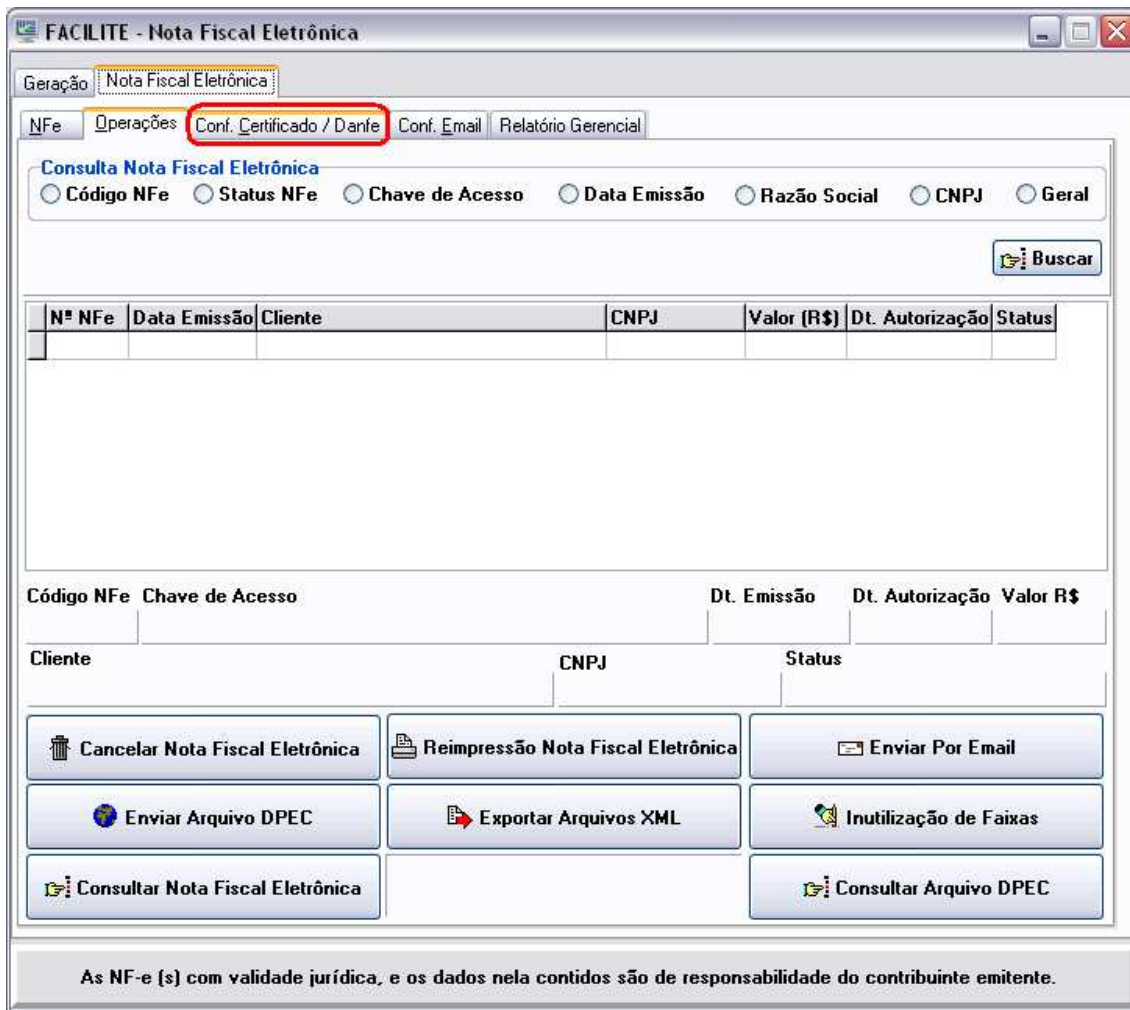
FACILITE - Nota Fiscal Eletrônica

Geração | Nota Fiscal Eletrônica

NFe | Operações | Conf. Certificado / Danfe | Conf. Email | Relatório Gerencial

Consulta Nota Fiscal Eletrônica
Código NFe  Status NFe  Chave de Acesso  Data Emissão  Razão Social  CNPJ  Geral

Buscar

| Nº NFe | Data Emissão | Cliente | CNPJ | Valor (R$) | Dt. Autorização | Status |
|---|---|---|---|---|---|---|
| | | | | | | |

Código NFe  Chave de Acesso  Dt. Emissão  Dt. Autorização  Valor R$

Cliente  CNPJ  Status

Cancelar Nota Fiscal Eletrônica
Reimpressão Nota Fiscal Eletrônica
Enviar Por Email
Enviar Arquivo DPEC
Exportar Arquivos XML
Inutilização de Faixas
Consultar Nota Fiscal Eletrônica
Consultar Arquivo DPEC

As NF-e (s) com validade jurídica, e os dados nela contidos são de responsabilidade do contribuinte emitente.